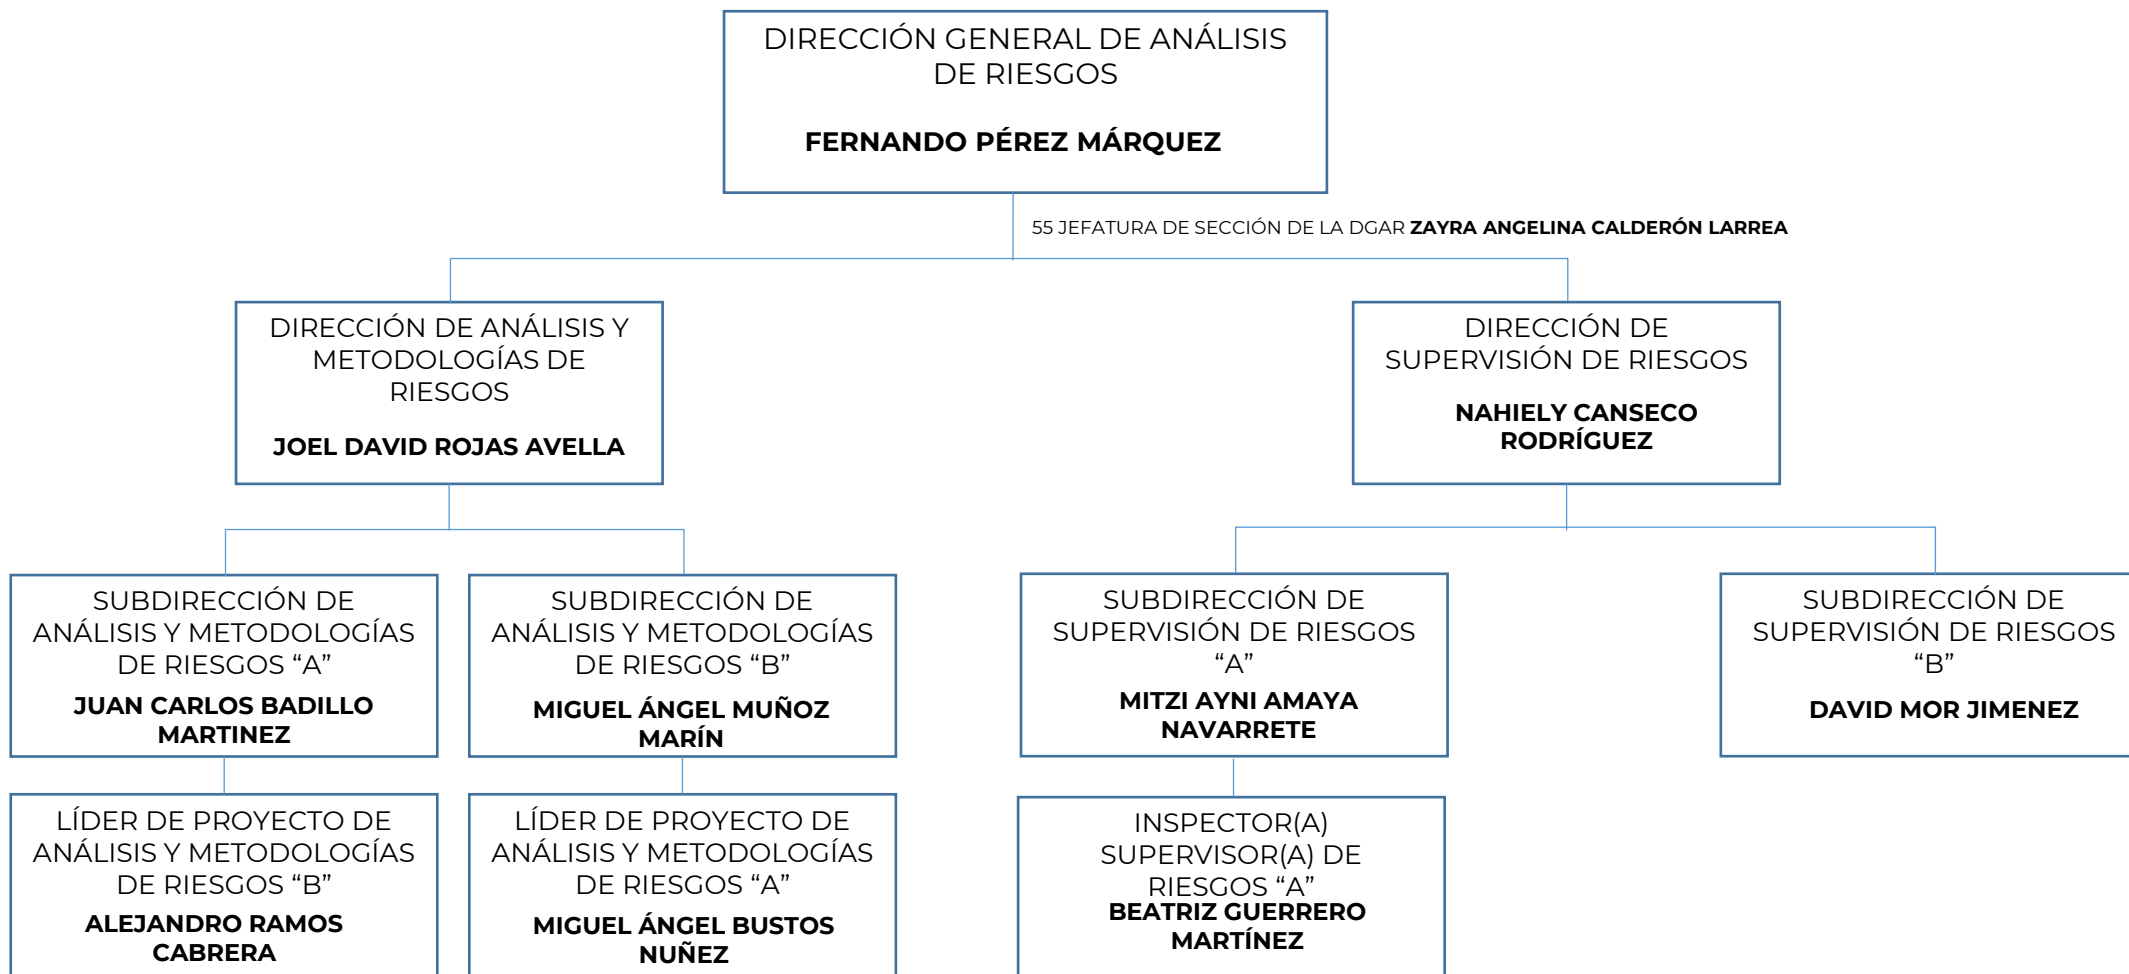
DIRECCIÓN GENERAL DE ANÁLISIS DE RIESGOS

FERNANDO PÉREZ MÁRQUEZ

55 JEFATURA DE SECCIÓN DE LA DGAR ZAYRA ANGELINA CALDERÓN LARREA

DIRECCIÓN DE ANÁLISIS Y METODOLOGÍAS DE RIESGOS

JOEL DAVID ROJAS AVELLA

DIRECCIÓN DE SUPERVISIÓN DE RIESGOS

NAHIELY CANSECO RODRÍGUEZ

SUBDIRECCIÓN DE ANÁLISIS Y METODOLOGÍAS DE RIESGOS “A”

JUAN CARLOS BADILLO MARTINEZ

SUBDIRECCIÓN DE ANÁLISIS Y METODOLOGÍAS DE RIESGOS “B”

MIGUEL ÁNGEL MUÑOZ MARÍN

SUBDIRECCIÓN DE SUPERVISIÓN DE RIESGOS “A”

MITZI AYNI AMAYA NAVARRETE

SUBDIRECCIÓN DE SUPERVISIÓN DE RIESGOS “B”

DAVID MOR JIMENEZ

LÍDER DE PROYECTO DE ANÁLISIS Y METODOLOGÍAS DE RIESGOS “B”

ALEJANDRO RAMOS CABRERA

LÍDER DE PROYECTO DE ANÁLISIS Y METODOLOGÍAS DE RIESGOS “A”

MIGUEL ÁNGEL BUSTOS NUÑEZ

INSPECTOR(A) SUPERVISOR(A) DE RIESGOS “A”

BEATRIZ GUERRERO MARTÍNEZ